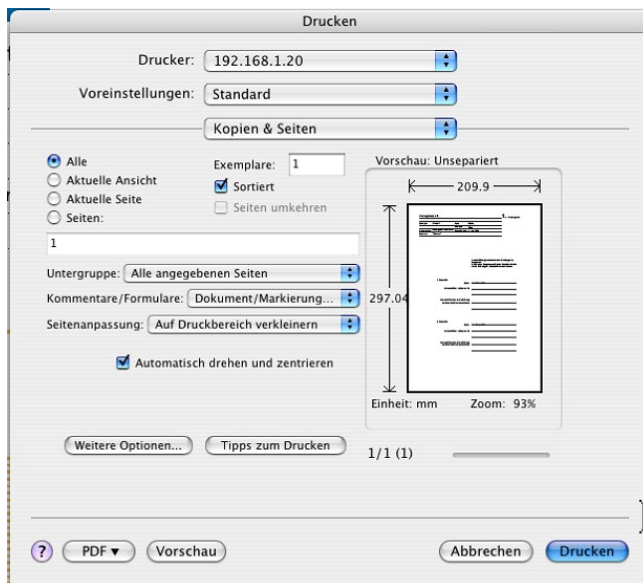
Drucken

Drucker: 192.168.1.20

Voreinstellungen: Standard

Kopien & Seiten

Alle
Aktuelle Ansicht
Aktuelle Seite
Seiten:

1

Exemplare: 1
Sortiert
Seiten umkehren

Vorschau: Unsepariert

209.9

297.04

Einheit: mm Zoom: 93%

Untergruppe: Alle angegebenen Seiten

Kommentare/Formulare: Dokument/Markierung...

Seitenanpassung: Auf Druckbereich verkleinern

Automatisch drehen und zentrieren

Weitere Optionen...

Tipps zum Drucken

1/1 (1)

?

PDF ▾

Vorschau

Abbrechen

Drucken